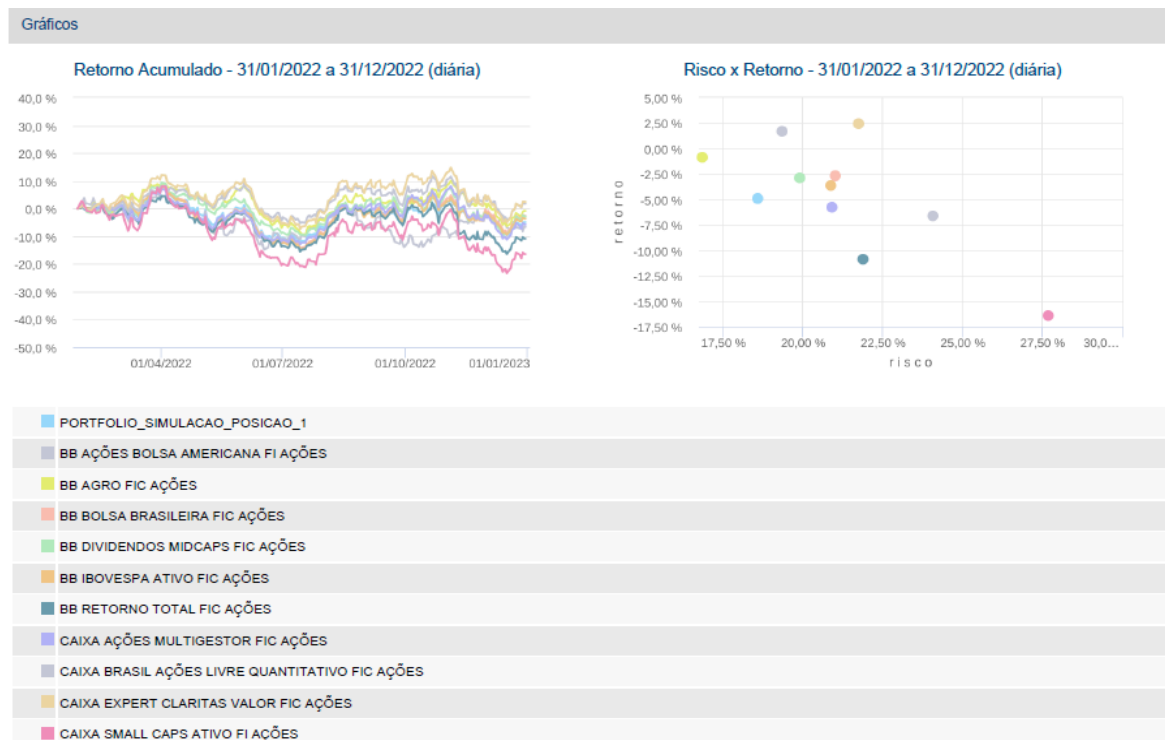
Gráficos

Retorno Acumulado - 31/01/2022 a 31/12/2022 (diária)

40,0 %
30,0 %
20,0 %
10,0 %
0,0 %
-10,0 %
-20,0 %
-30,0 %
-40,0 %
-50,0 %

01/04/2022 01/07/2022 01/10/2022 01/01/2023

Risco x Retorno - 31/01/2022 a 31/12/2022 (diária)

5,00 %
2,50 %
0,00 %
-2,50 %
-5,00 %
-7,50 %
-10,00 %
-12,50 %
-15,00 %
-17,50 %

retorno

17,50 % 20,00 % 22,50 % 25,00 % 27,50 % 30,0...

risco

PORTFOLIO_SIMULACAO_POSICAO_1
BB AÇÕES BOLSA AMERICANA FI AÇÕES
BB AGRO FIC AÇÕES
BB BOLSA BRASILEIRA FIC AÇÕES
BB DIVIDENDOS MIDCAPS FIC AÇÕES
BB IBOVESPA ATIVO FIC AÇÕES
BB RETORNO TOTAL FIC AÇÕES
CAIXA AÇÕES MULTIGESTOR FIC AÇÕES
CAIXA BRASIL AÇÕES LIVRE QUANTITATIVO FIC AÇÕES
CAIXA EXPERT CLARITAS VALOR FIC AÇÕES
CAIXA SMALL CAPS ATIVO FI AÇÕES